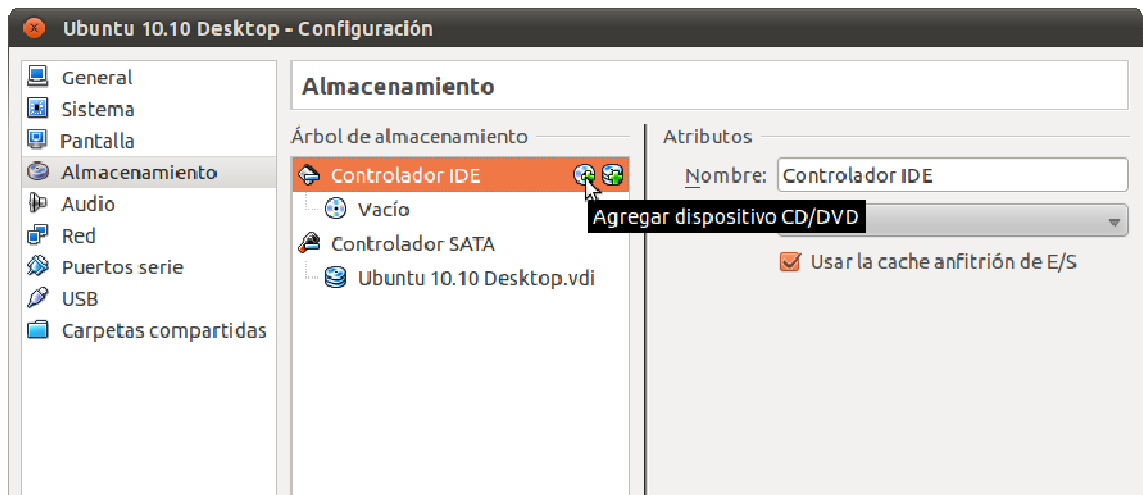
Ubuntu 10.10 Desktop - Configuración

General
Sistema
Pantalla
Almacenamiento
Audio
Red
Puertos serie
USB
Carpetas compartidas

Almacenamiento

Árbol de almacenamiento

Controlador IDE
Vacío
Agregar dispositivo CD/DVD
Controlador SATA
Ubuntu 10.10 Desktop.vdi

Atributos
Nombre: Controlador IDE
Usar la cache anfitrión de E/S